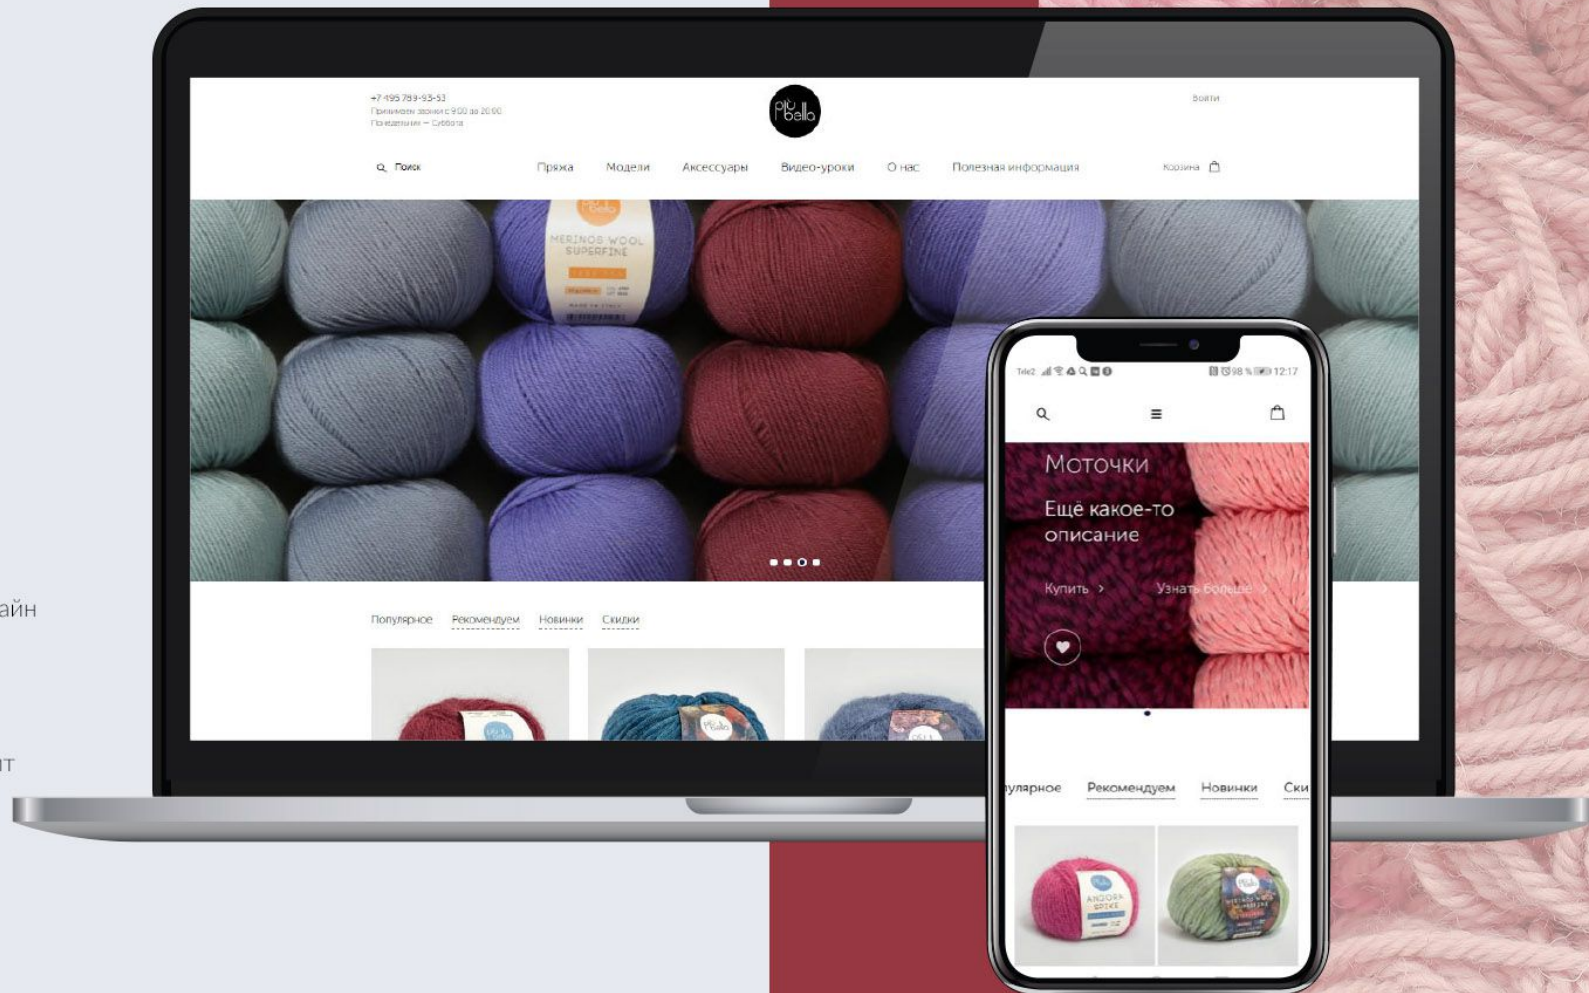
айн

ит

+7 495 789-93-53
Принимаем звонки с 9:00 до 20:00
Понедельник — Суббота

più bello

Войти

Поиск

Пряжа Модели Аксессуары Видео-уроки О нас Полезная информация

Корзина

MERINOS WOOL SUPERFINE

Популярное Рекомендуем Новинки Скидки

Tele2 98 % 12:17

Моточки

Ещё какое-то описание

Купить >

Узнать больше >

пулярное Рекомендуем Новинки Ски

ANDORA SPIKE